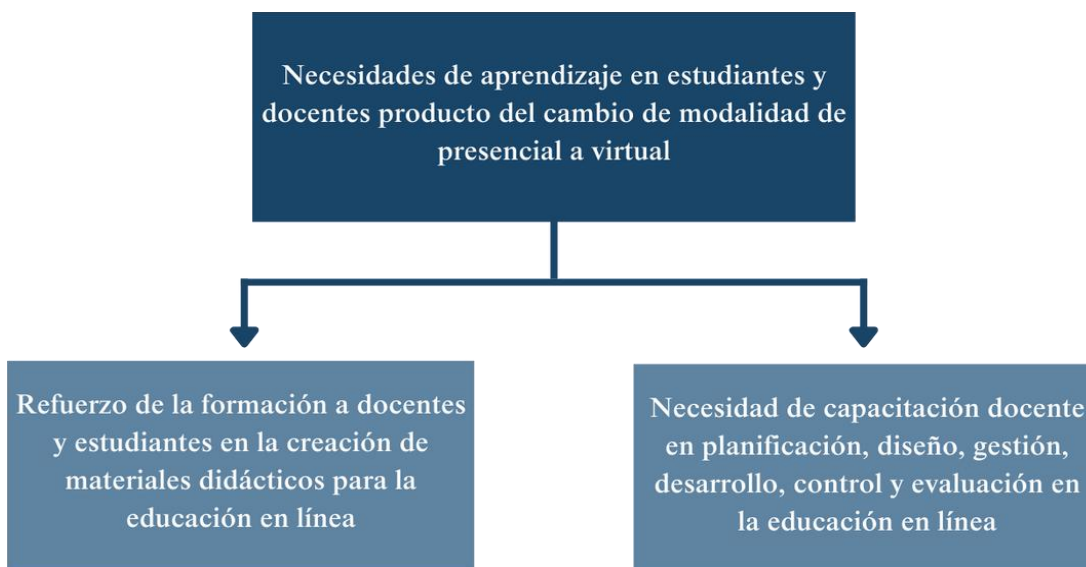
Necesidades de aprendizaje en estudiantes y docentes producto del cambio de modalidad de presencial a virtual

Refuerzo de la formación a docentes y estudiantes en la creación de materiales didácticos para la educación en línea

Necesidad de capacitación docente en planificación, diseño, gestión, desarrollo, control y evaluación en la educación en línea